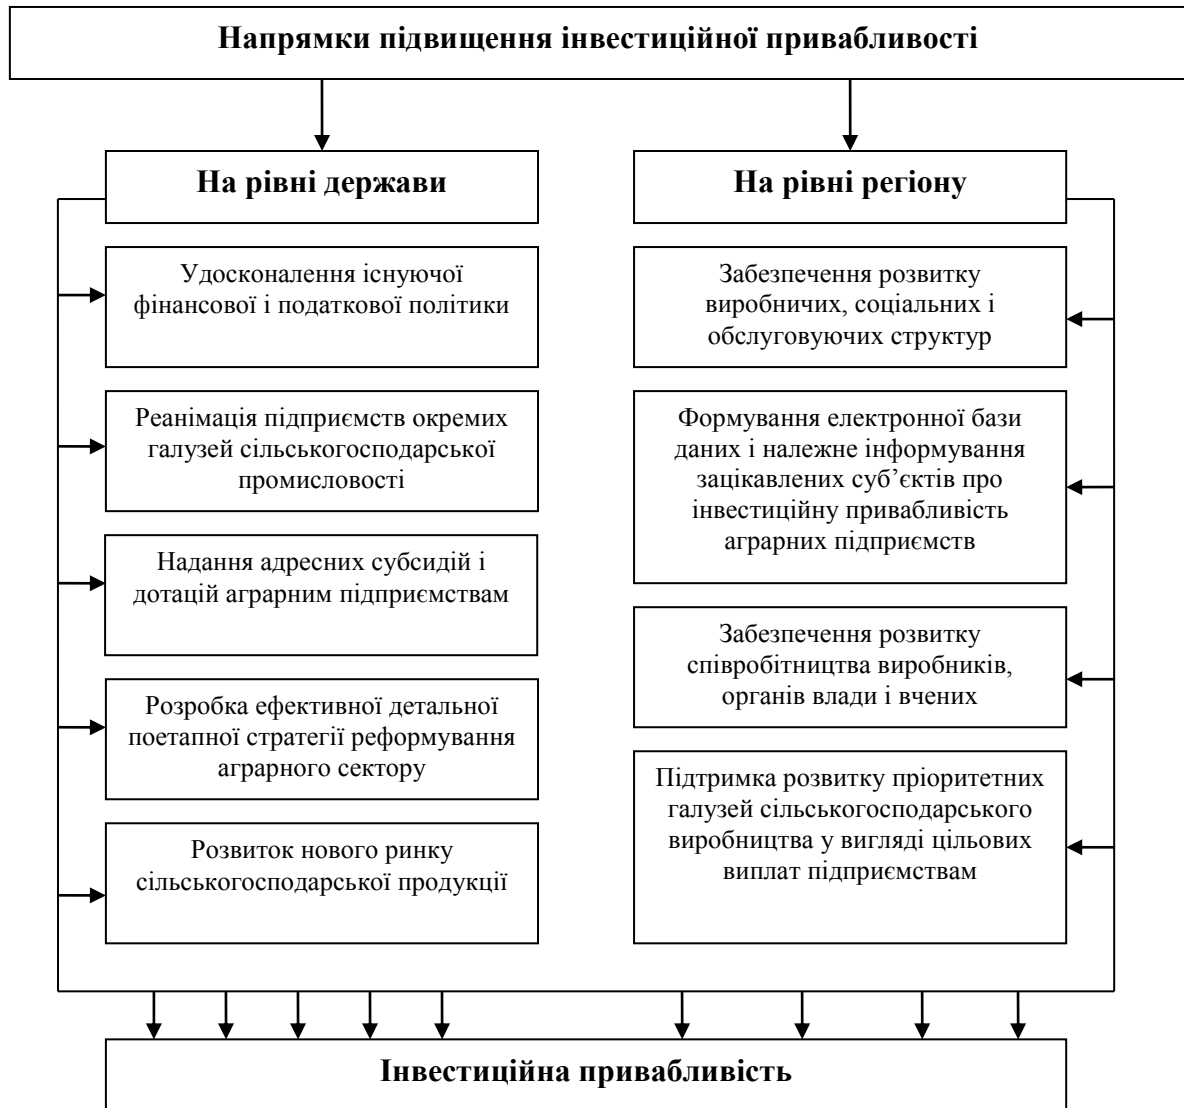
Напрямки підвищення інвестиційної привабливості

На рівні держави

На рівні регіону

Удосконалення існуючої фінансової і податкової політики

Реанімація підприємств окремих галузей сільськогосподарської промисловості

Надання адресних субсидій і дотацій аграрним підприємствам

Розробка ефективної детальної поетапної стратегії реформування аграрного сектору

Розвиток нового ринку сільськогосподарської продукції

Забезпечення розвитку виробничих, соціальних і обслуговуючих структур

Формування електронної бази даних і належне інформування зацікавлених суб'єктів про інвестиційну привабливість аграрних підприємств

Забезпечення розвитку співробітництва виробників, органів влади і вчених

Підтримка розвитку пріоритетних галузей сільськогосподарського виробництва у вигляді цільових виплат підприємствам

Інвестиційна привабливість